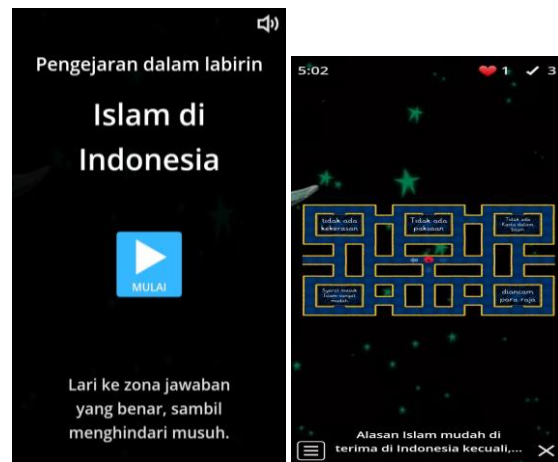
Pengejaran dalam labirin

Islam di Indonesia

MULAI

Lari ke zona jawaban yang benar, sambil menghindari musuh.

5:02

1 3

tidak ada kekerasan

Tidak ada paksaan

Tidak ada Kasta dalam Islam

Syariat masuk Islam sangat mudah

diancam para raja

Alasan Islam mudah di terima di Indonesia kecuali,...